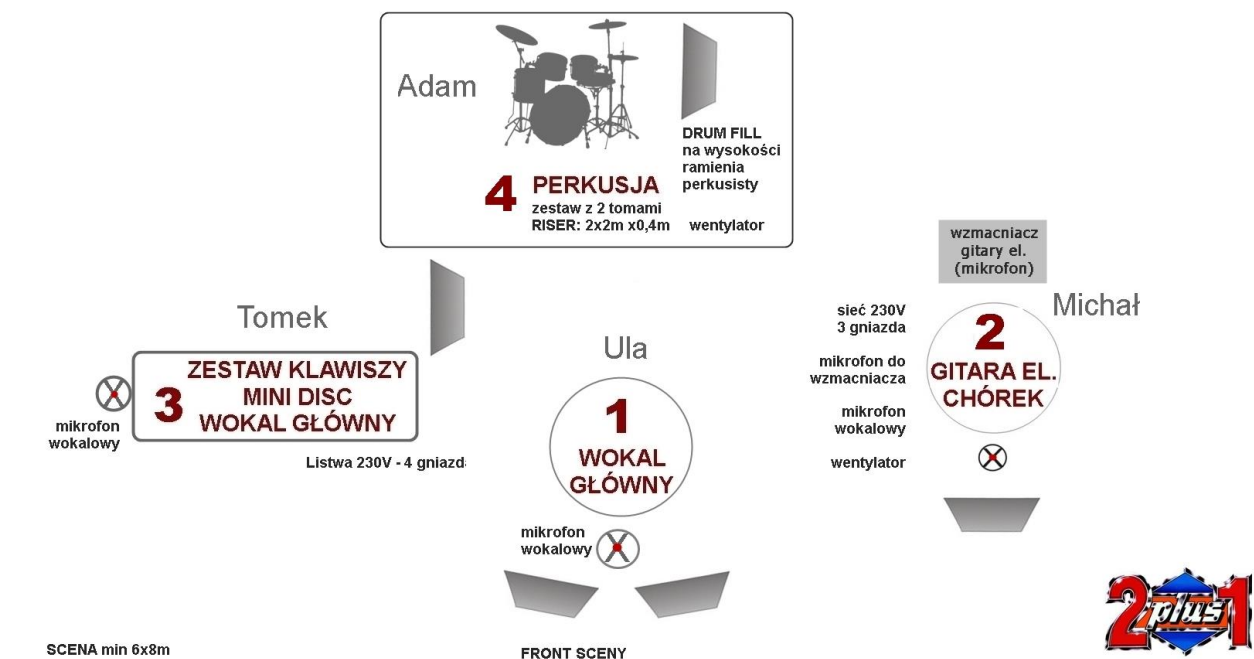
Adam

DRUM FILL na wysokości ramienia perkusisty

4 PERKUSJA
zestaw z 2 tomami
RISER: 2x2m x0,4m

wentylator

wzmacniacz gitary el. (mikrofon)

Tomek

3 ZESTAW KLAWISZY
MINI DISC
WOKAL GŁÓWNY

mikrofon wokalowy

Listwa 230V - 4 gniazd

Ula

1 WOKAL GŁÓWNY

mikrofon wokalowy

Michał

sieć 230V
3 gniazda

mikrofon do wzmacniacza

mikrofon wokalowy

wentylator

2 GITARA EL. CHÓREK

2plus1

SCENA min 6x8m

FRONT SCENY